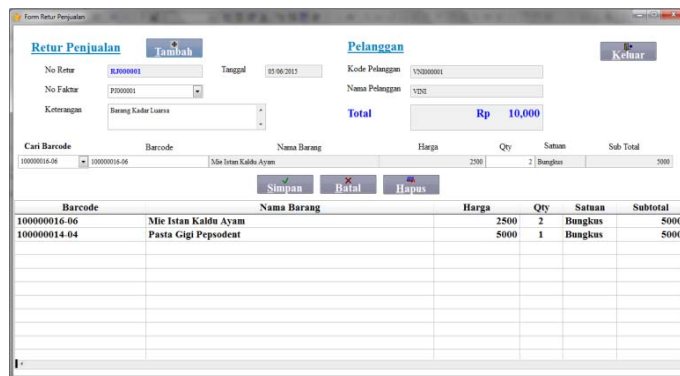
Form Retur Penjualan

Retur Penjualan
Tambah

No Retur RJ000001
Tanggal 05/06/2015
No Faktur PJ000001
Keterangan Barang Kadar Luarsa

Pelanggan
Keluar

Kode Pelanggan VNI000001
Nama Pelanggan VINI

Total Rp 10,000

| Cari Barcode | Barcode | Nama Barang | Harga | Qty | Satuan | Sub Total |
|---|---|---|---|---|---|---|
| 100000016-06 | 100000016-06 | Mie Istan Kaldu Ayam | 2500 | 2 | Bungkus | 5000 |

Simpan Batal Hapus

| Barcode | Nama Barang | Harga | Qty | Satuan | Subtotal |
|---|---|---|---|---|---|
| 100000016-06 | Mie Istan Kaldu Ayam | 2500 | 2 | Bungkus | 5000 |
| 100000014-04 | Pasta Gigi Pepsodent | 5000 | 1 | Bungkus | 5000 |